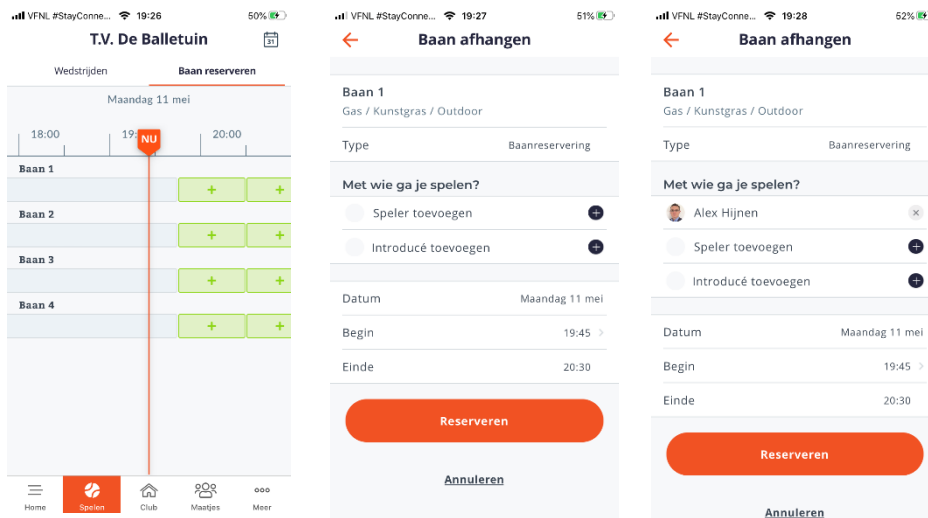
VFNL #StayConne... 19:26 50%

T.V. De Balletuin

31

Wedstrijden | Baan reserveren

Maandag 11 mei

18:00 19: NU 20:00

Baan 1
+ +

Baan 2
+ +

Baan 3
+ +

Baan 4
+ +

Home Spelen Club Maatjes Meer

VFNL #StayConne... 19:27 51%

Baan afhangen

Baan 1
Gas / Kunstgras / Outdoor

Type Baanreservering

Met wie ga je spelen?

Speler toevoegen

Introducé toevoegen

Datum Maandag 11 mei

Begin 19:45

Einde 20:30

Reserveren

Annuleren

VFNL #StayConne... 19:28 52%

Baan afhangen

Baan 1
Gas / Kunstgras / Outdoor

Type Baanreservering

Met wie ga je spelen?

Alex Hijnen

Speler toevoegen

Introducé toevoegen

Datum Maandag 11 mei

Begin 19:45

Einde 20:30

Reserveren

Annuleren